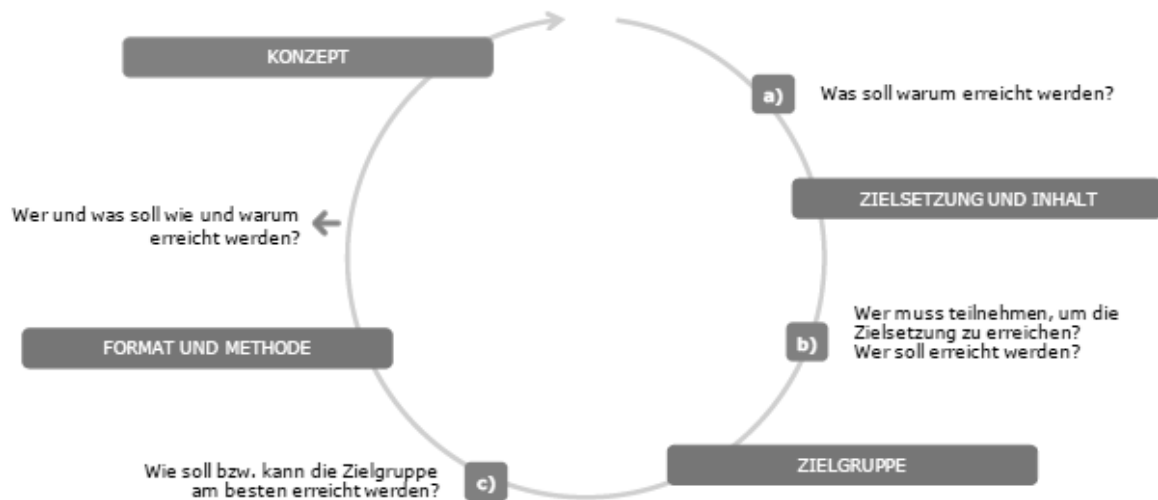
KONZEPT

a) Was soll warum erreicht werden?

ZIELSETZUNG UND INHALT

Wer und was soll wie und warum erreicht werden?

b) Wer muss teilnehmen, um die Zielsetzung zu erreichen? Wer soll erreicht werden?

FORMAT UND METHODE

ZIELGRUPPE

Wie soll bzw. kann die Zielgruppe am besten erreicht werden? c)